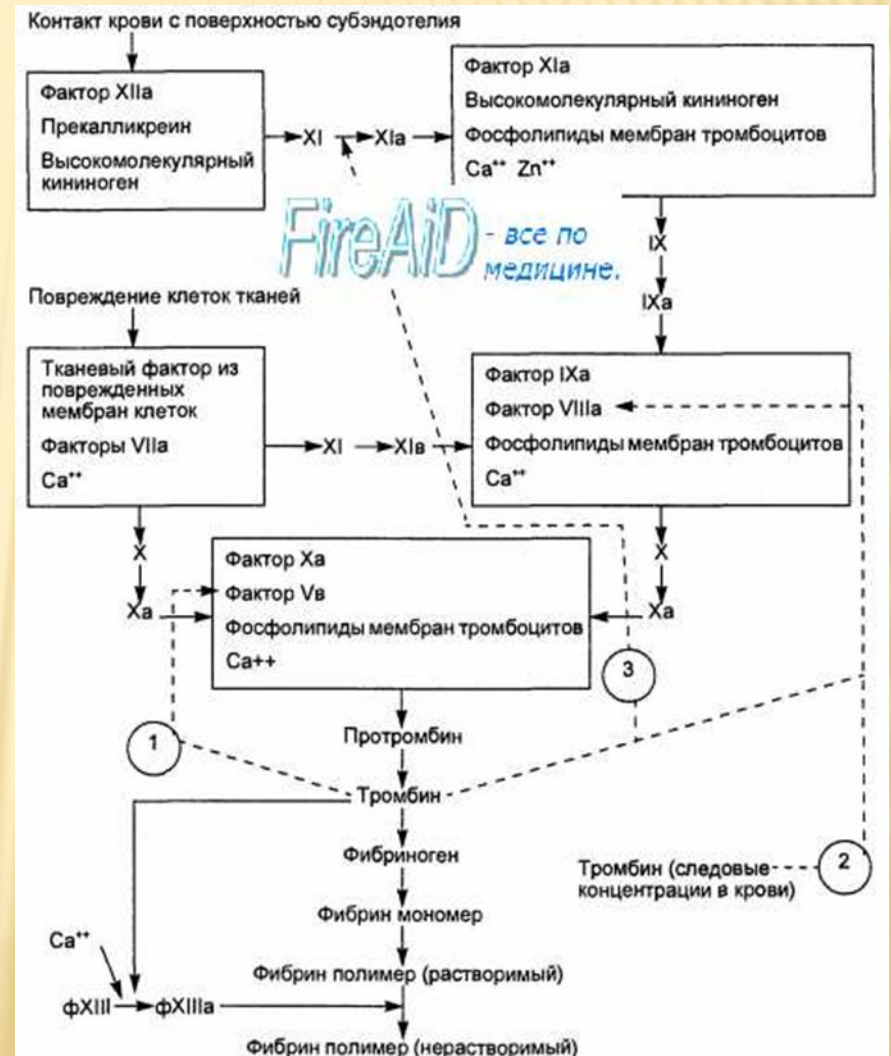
Контакт крови с поверхностью субэндотелия

Фактор XIIa
Прекалликреин
Высокомолекулярный кининоген

XI → XIa

Фактор XIa
Высокомолекулярный кининоген
Фосфолипиды мембран тромбоцитов
$Ca^{++}$ $Zn^{++}$

FireAiD - все по медицине.

IX
IXa

Повреждение клеток тканей

Тканевый фактор из поврежденных мембран клеток
Факторы VIIa
$Ca^{++}$

XI → XIв

Фактор IXa
Фактор VIIIa
Фосфолипиды мембран тромбоцитов
$Ca^{++}$

X
Xa

Фактор Xa
Фактор Vв
Фосфолипиды мембран тромбоцитов
Ca++

X
Xa

3

1

Протромбин

Тромбин

Фибриноген

Тромбин (следовые концентрации в крови)

2

Фибрин мономер

$Ca^{++}$

Фибрин полимер (растворимый)

фXIII → фXIIIa

Фибрин полимер (нерастворимый)